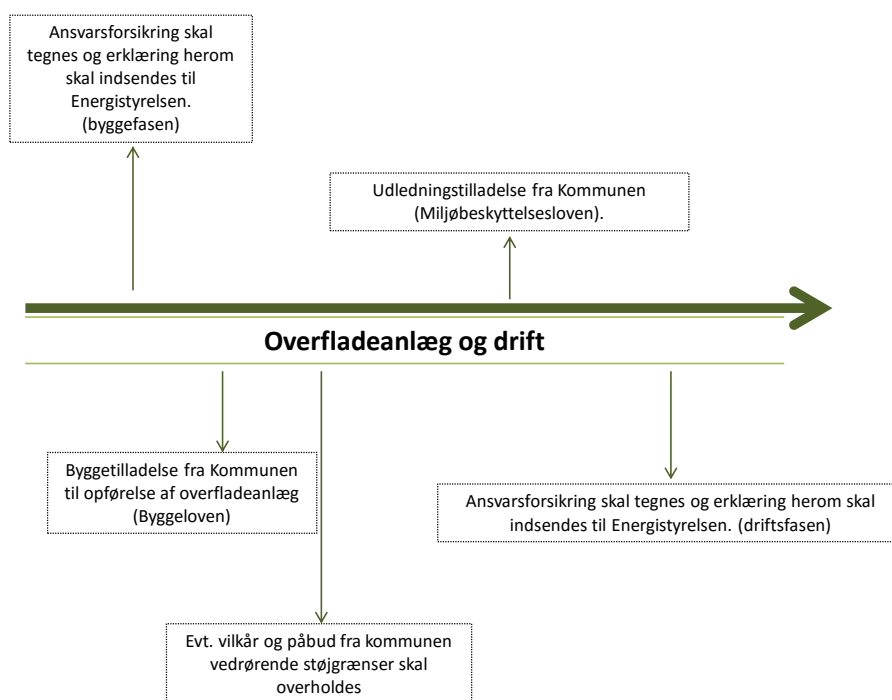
Ansvarsforsikring skal tegnes og erklæring herom skal indsendes til Energistyrelsen. (byggefasen)

Udledningstilladelse fra Kommunen (Miljøbeskyttelsesloven).

Overfladeanlæg og drift

Byggetilladelse fra Kommunen til opførelse af overfladeanlæg (Byggeloven)

Ansvarsforsikring skal tegnes og erklæring herom skal indsendes til Energistyrelsen. (driftsfasen)

Evt. vilkår og påbud fra kommunen vedrørende støjgrænser skal overholdes